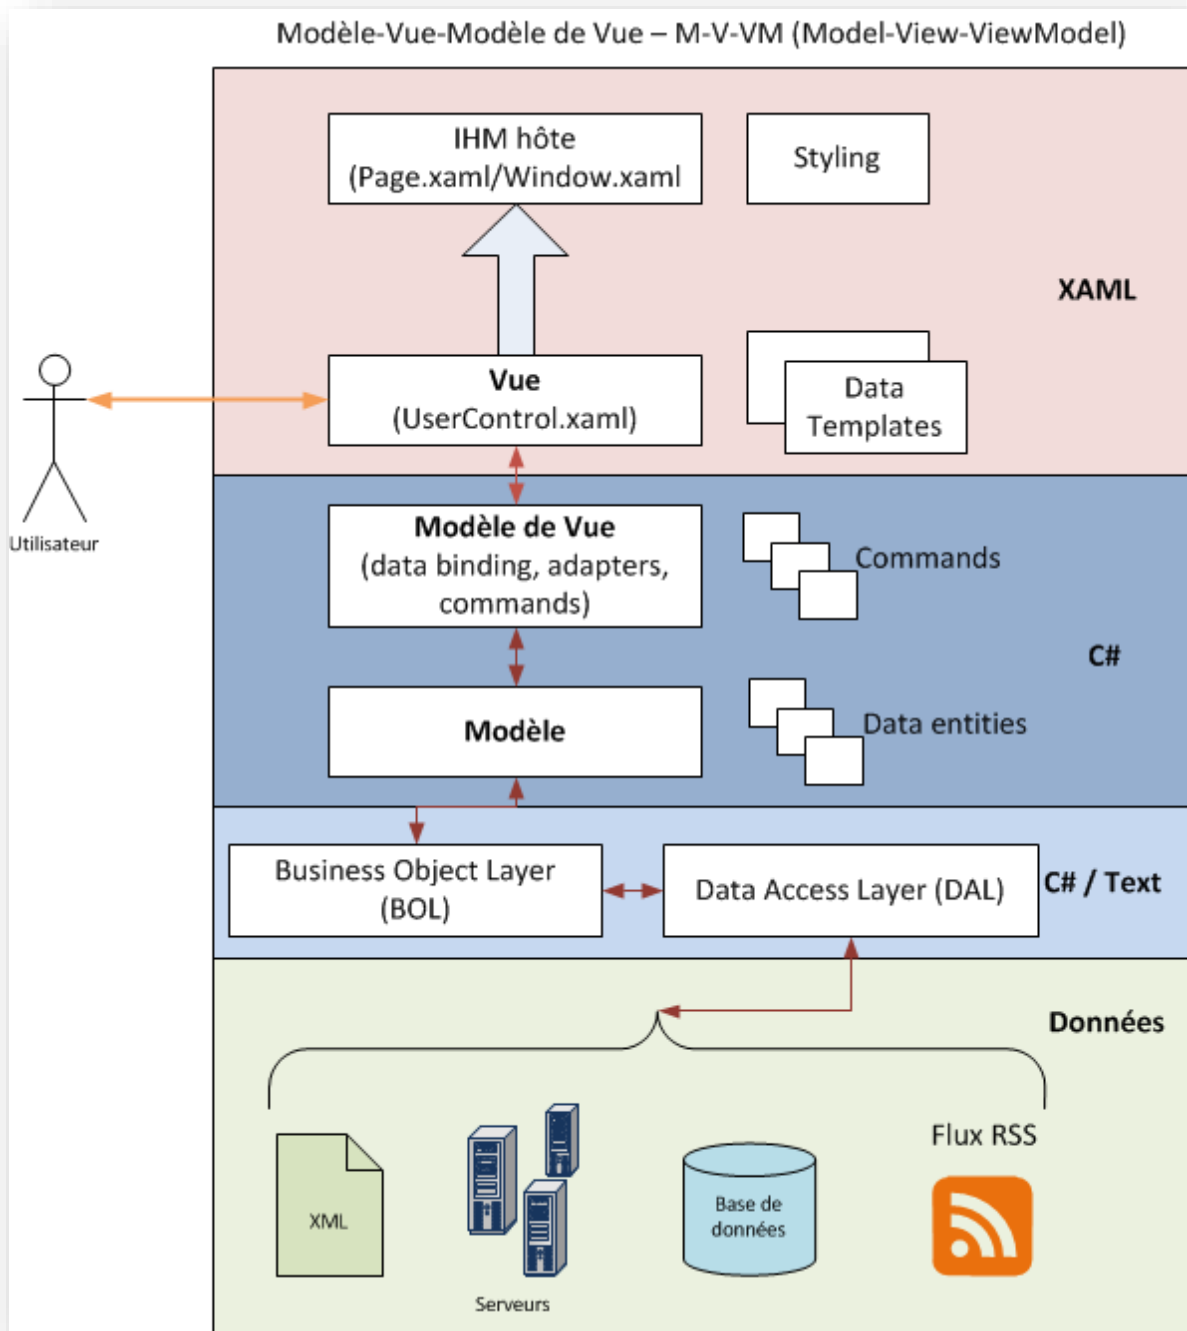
Modèle-Vue-Modèle de Vue – M-V-VM (Model-View-ViewModel)

IHM hôte
(Page.xaml/Window.xaml

Styling

XAML

Vue
(UserControl.xaml)

Data Templates

Utilisateur

Modèle de Vue
(data binding, adapters, commands)

Commands

C#

Modèle

Data entities

Business Object Layer (BOL)

Data Access Layer (DAL)

C# / Text

Données

Flux RSS

XML

Serveurs

Base de données